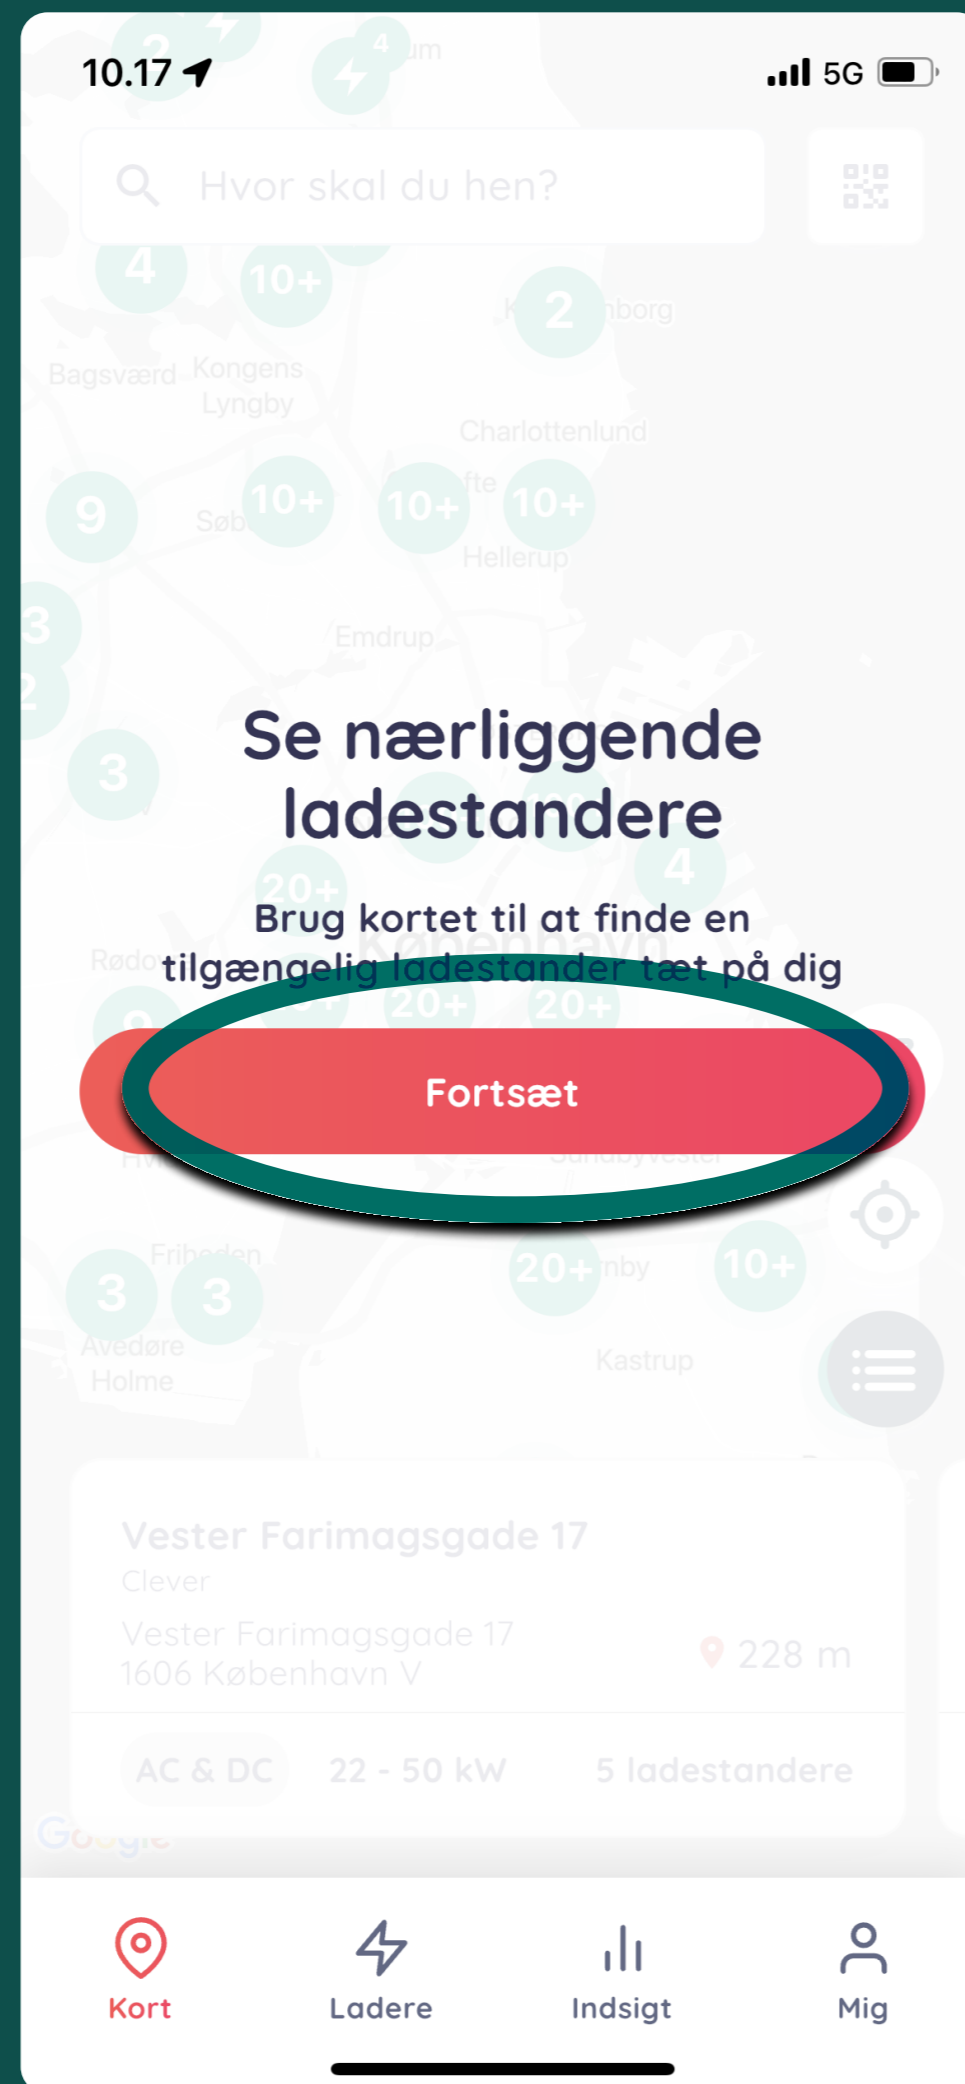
10.17

5G

Hvor skal du hen?

4 10+ 2

Bagsværd Kongens Lyngby Charlottenlund

9 10+ 10+ 10+

Hellerup

Emdrup

Se nærliggende ladestandere

Brug kortet til at finde en tilgængelig ladestander tæt på dig

Fortsæt

3 3 20+ 10+

Avedøre Holme Kastrup

Vester Farimagsgade 17
Clever
Vester Farimagsgade 17
1606 København V
228 m

AC & DC 22 - 50 kW 5 ladestandere

Google

Kort Ladere Indsigt Mig